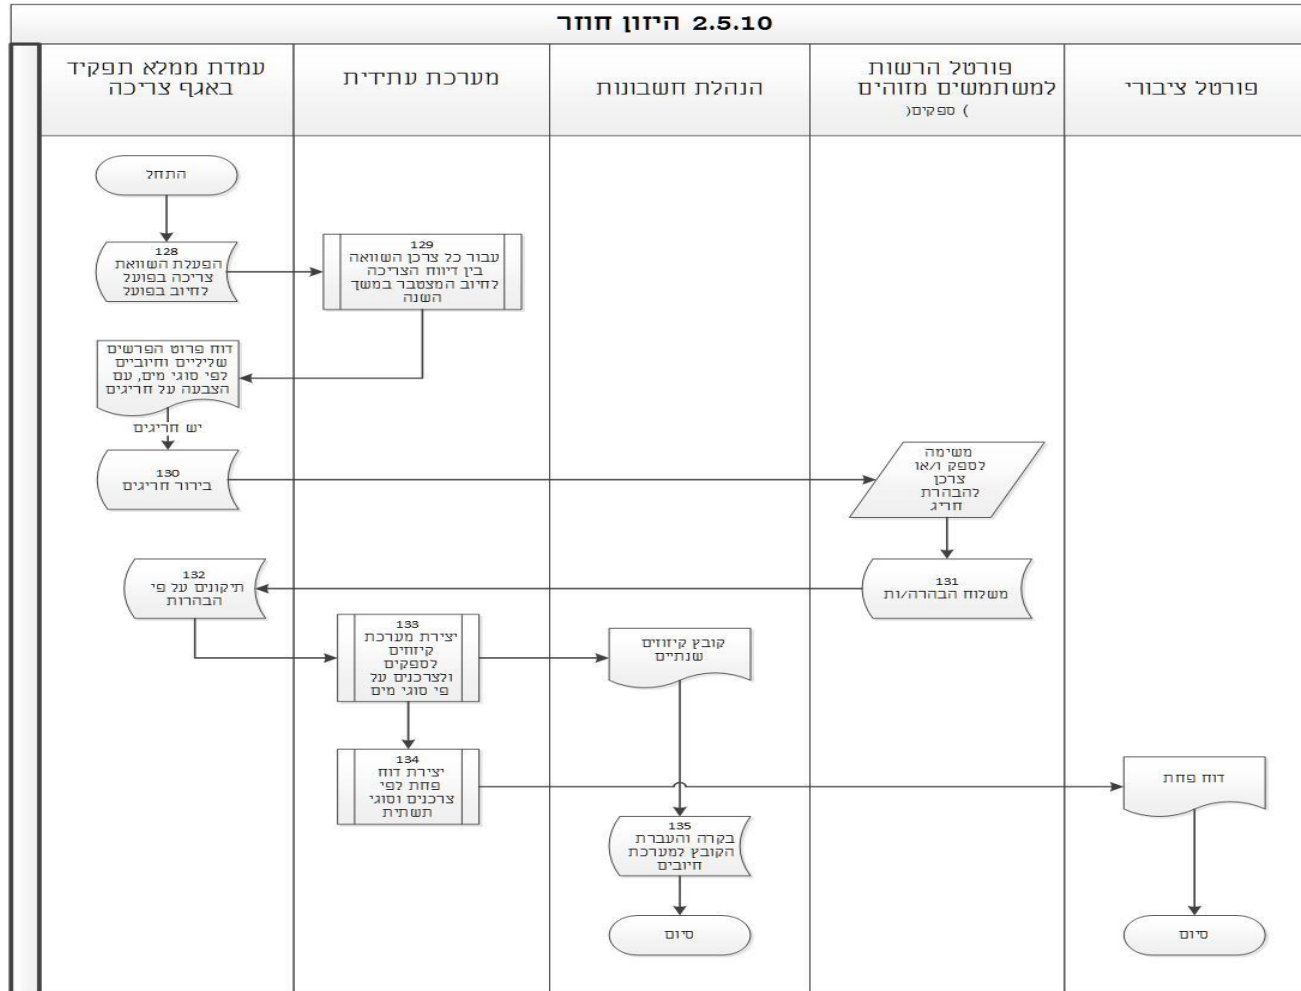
2.5.10 היזון חוזר

עמדת ממלא תפקיד באגף צריכה

מערכת עתידית

הנהלת חשבונות

פורטל הרשות למשתמשים מזוהים ) ספקים(

פורטל ציבורי

התחל

128
הפעלת השוואת צריכה בפועל לחיוב בפועל

129
עבור כל צרכן השוואה בין דיווח הצריכה לחיוב המצטבר במשך השנה

דוח פרוט הפרשים שליליים וחיוביים לפי סוגי מים, עם הצבעה על חריגים

יש חריגים

130
בירור חריגים

משימה לספק ו/או צרכן להבהרת חריג

131
משלוח הבהרה/ות

132
תיקונים על פי הבהרות

133
יצירת מערכת קיזוזים לספקים ולצרכנים על פי סוגי מים

קובץ קיזוזים שנתיים

134
יצירת דוח פחת לפי צרכנים וסוגי תשתית

דוח פחת

135
בקרה והעברת הקובץ למערכת חיובים

סיום

סיום